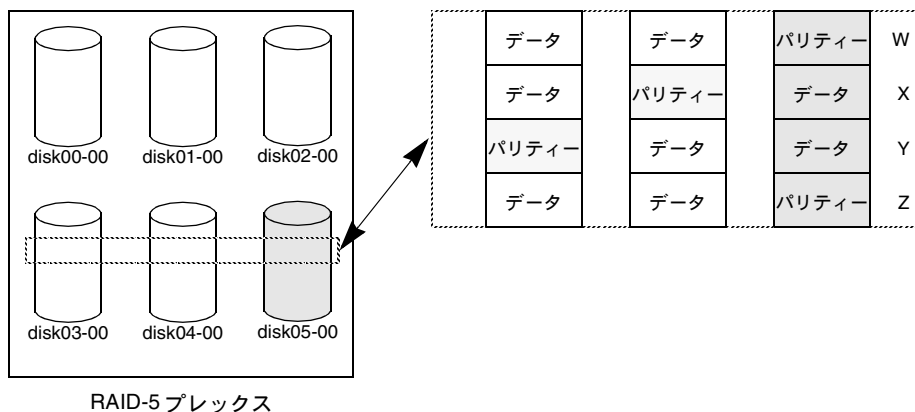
disk00-00 disk01-00 disk02-00

disk03-00 disk04-00 disk05-00

RAID-5 プレックス

| データ | データ | パリティー | W |
|---|---|---|---|
| データ | パリティー | データ | X |
| パリティー | データ | データ | Y |
| データ | データ | パリティー | Z |